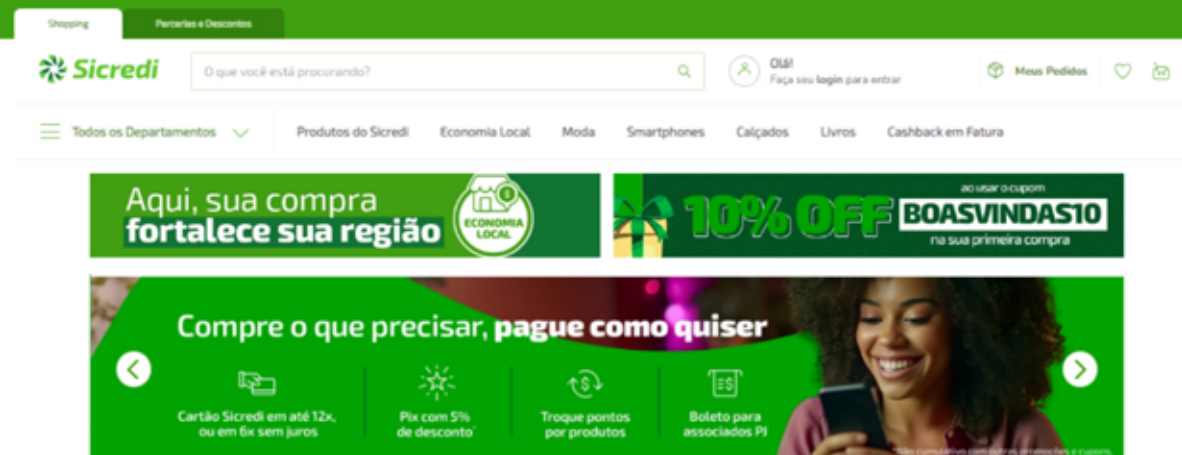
Shopping
Parcerias e Descontos

Sicredi
O que você está procurando?
Olá!
Faça seu login para entrar
Meus Pedidos

Todos os Departamentos
Produtos do Sicredi
Economia Local
Moda
Smartphones
Calçados
Livros
Cashback em Fatura

Aqui, sua compra fortalece sua região
ECONOMIA LOCAL

10% OFF
ao usar o cupom
BOASVINDAS10
na sua primeira compra

Compre o que precisar, pague como quiser

Cartão Sicredi em até 12x, ou em 6x sem juros
Pix com 5% de desconto*
Troque pontos por produtos
Boleto para associados PJ

*Não cumulativo com outras promoções e cupons.